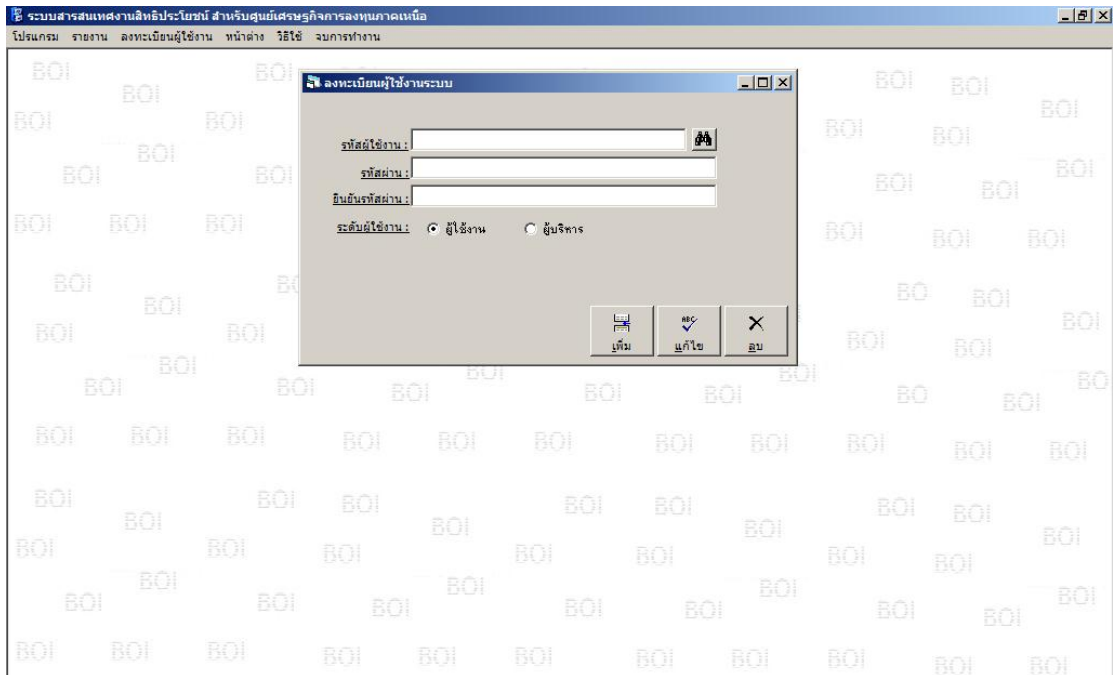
ระบบสารสนเทศงานสิทธิประโยชน์ สำหรับศูนย์เศรษฐกิจการลงทุนภาคเหนือ

โปรแกรม รายงาน ลงทะเบียนผู้ใช้งาน หน้าต่าง วิธีใช้ จบการทำงาน

ลงทะเบียนผู้ใช้งานระบบ

รหัสผู้ใช้งาน :

รหัสผ่าน :

ยืนยันรหัสผ่าน :

ระดับผู้ใช้งาน : ผู้ใช้งาน ผู้บริหาร

เพิ่ม แก้ไข ลบ

BOI BOI BOI BOI BOI BOI BOI BOI BOI BOI BOI BOI BOI BOI BOI BOI BOI BOI BOI BOI BOI BOI BOI BOI BOI BOI BOI BOI BOI BOI BOI BOI BOI BOI BOI BOI BOI BOI BOI BOI BOI BOI BOI BOI BOI BOI BOI BOI BOI BOI BOI BOI BOI BOI BOI BOI BOI BOI BOI BOI BOI BOI BOI BOI BOI BOI BOI BOI BOI BOI BOI BOI BOI BOI BOI BOI BOI